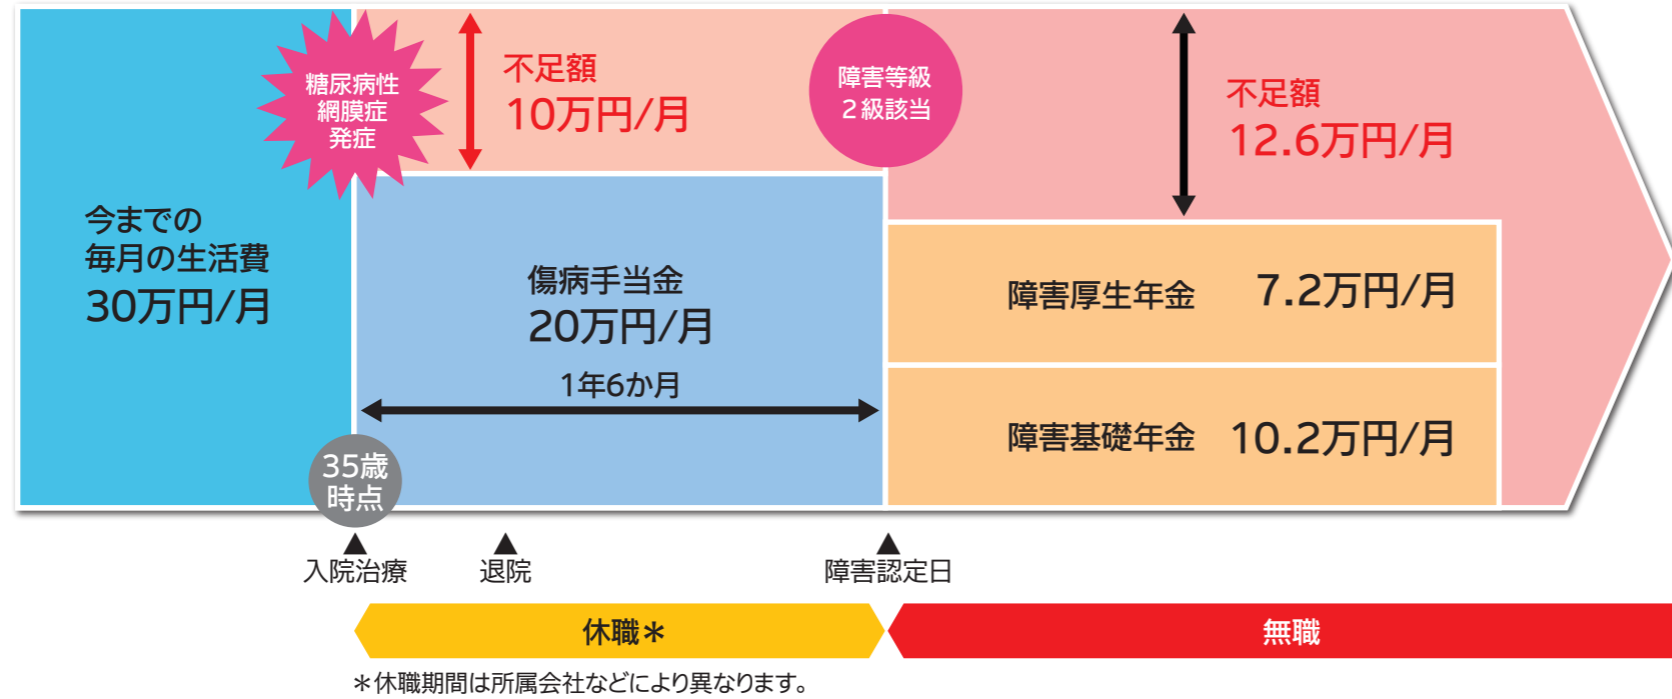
今までの
毎月の生活費
30万円/月

糖尿病性
網膜症
発症

不足額
10万円/月

傷病手当金
20万円/月

1年6か月

障害等級
２級該当

不足額
12.6万円/月

障害厚生年金　7.2万円/月

障害基礎年金　10.2万円/月

35歳
時点

入院治療

退院

障害認定日

休職＊

無職

＊休職期間は所属会社などにより異なります。